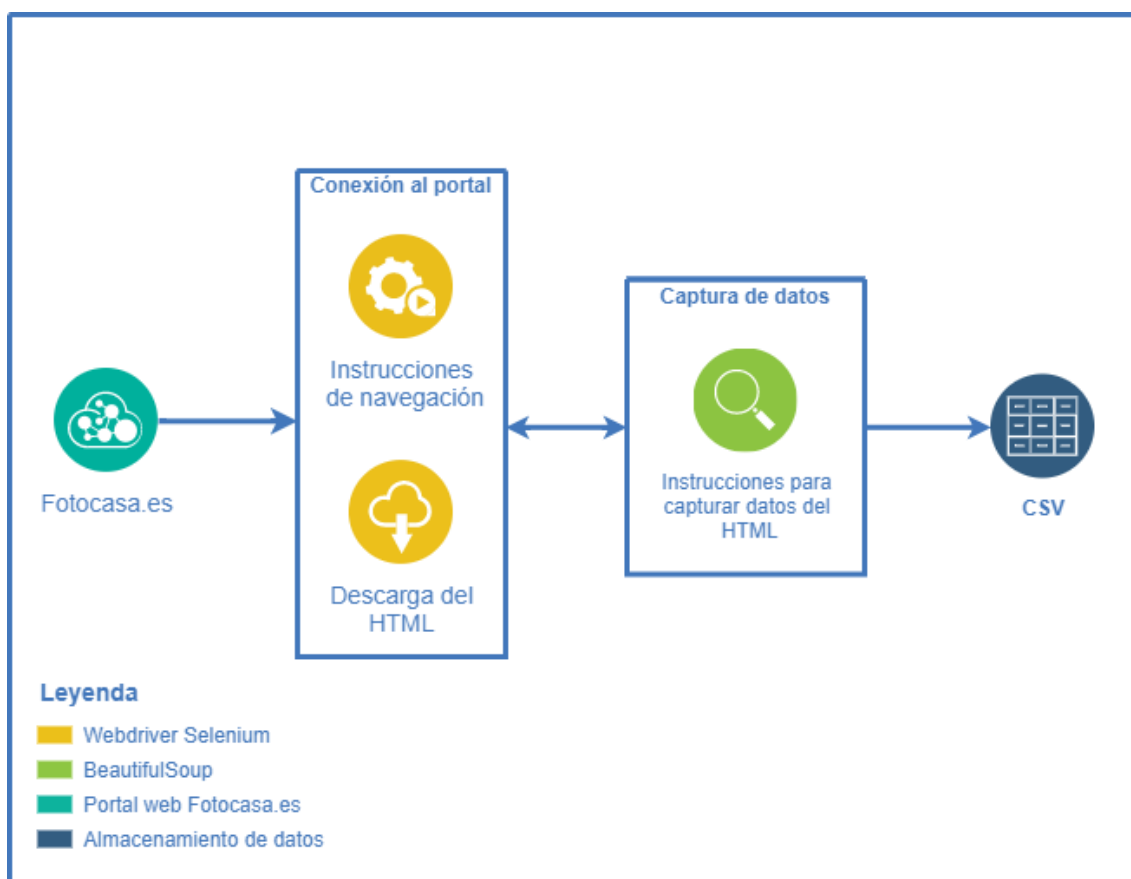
Conexión al portal

Instrucciones de navegación

Descarga del HTML

Fotocasa.es

Captura de datos

Instrucciones para capturar datos del HTML

CSV

Leyenda

Webdriver Selenium

BeautifulSoup

Portal web Fotocasa.es

Almacenamiento de datos